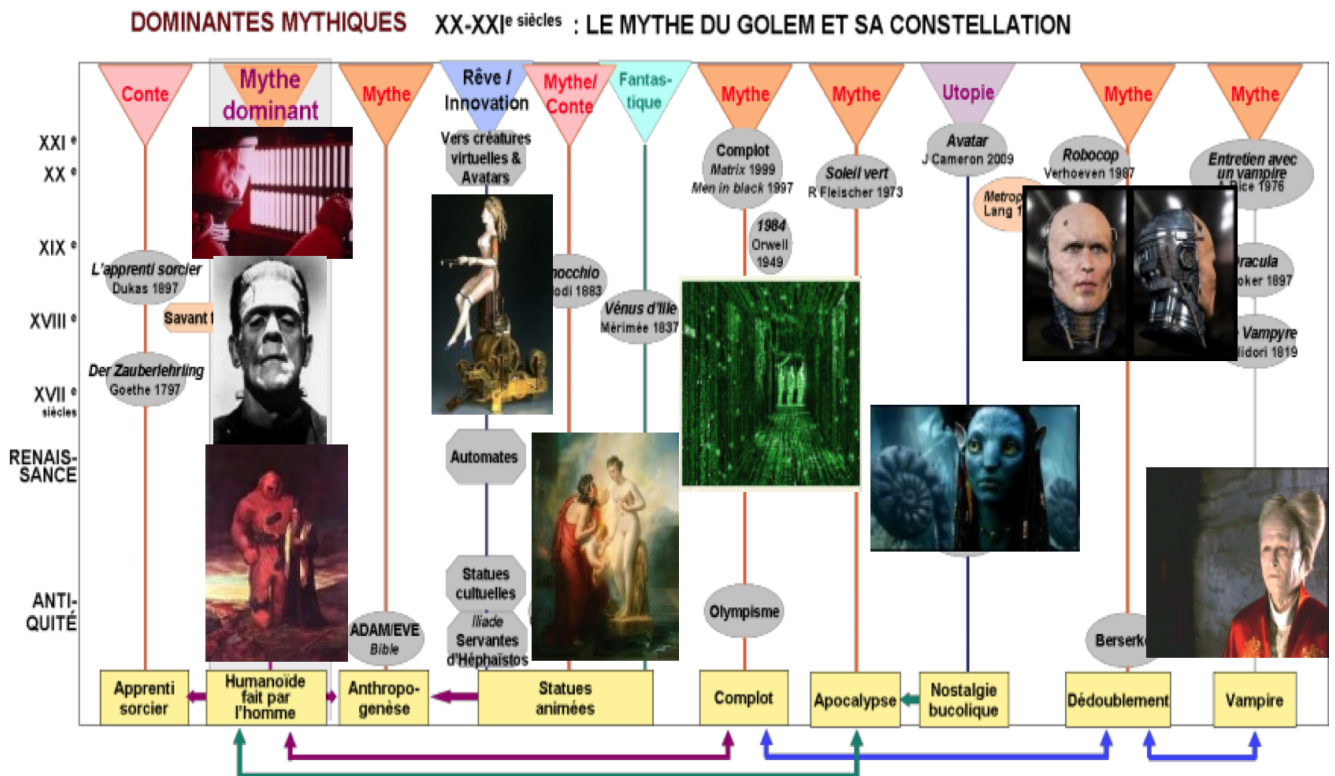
DOMINANTES MYTHIQUES XX-XXI$^{e}$ siècles : LE MYTHE DU GOLEM ET SA CONSTELLATION

Conte

Mythe dominant

Mythe

Rêve / Innovation

Mythe/ Conte

Fantastique

Mythe

Mythe

Utopie

Mythe

Mythe

XXI $^{e}$
XX $^{e}$
XIX $^{e}$
XVIII $^{e}$
XVII $^{e}$ siècles
RENAISSANCE
ANTIQUITÉ

L'apprenti sorcier Dukas 1897

Savant f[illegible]

Der Zauberlehrling Goethe 1797

Vers créatures virtuelles & Avatars

Automates

Statues cultuelles

Iliade Servantes d'Héphaïstos

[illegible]nocchio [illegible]odi 1883

Vénus d'Ille Mérimée 1837

Complot Matrix 1999 Men in black 1997

1984 Orwell 1949

Olympisme

Soleil vert R Fleischer 1973

Avatar J Cameron 2009

Metrop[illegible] Lang 1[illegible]

Robocop Verhoeven 1987

Berserk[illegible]

Entretien avec un vampire A Rice 1976

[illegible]racula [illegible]oker 1897

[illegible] Vampyre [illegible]lidori 1819

ADAM/EVE Bible

Apprenti sorcier

Humanoïde fait par l'homme

Anthropogenèse

Statues animées

Complot

Apocalypse

Nostalgie bucolique

Dédoublement

Vampire